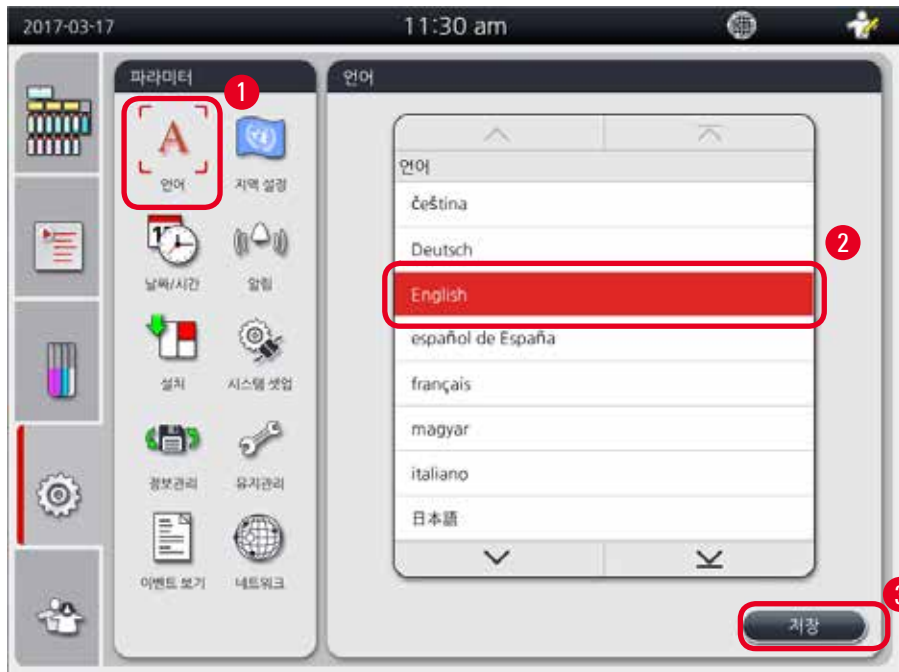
2017-03-17 11:30 am

파라미터
1
언어
지역 설정
날짜/시간
알림
설치
시스템 셋업
정보관리
유지관리
이벤트 보기
네트워크

언어
언어
čeština
Deutsch
2
English
español de España
français
magyar
italiano
日本語

저장